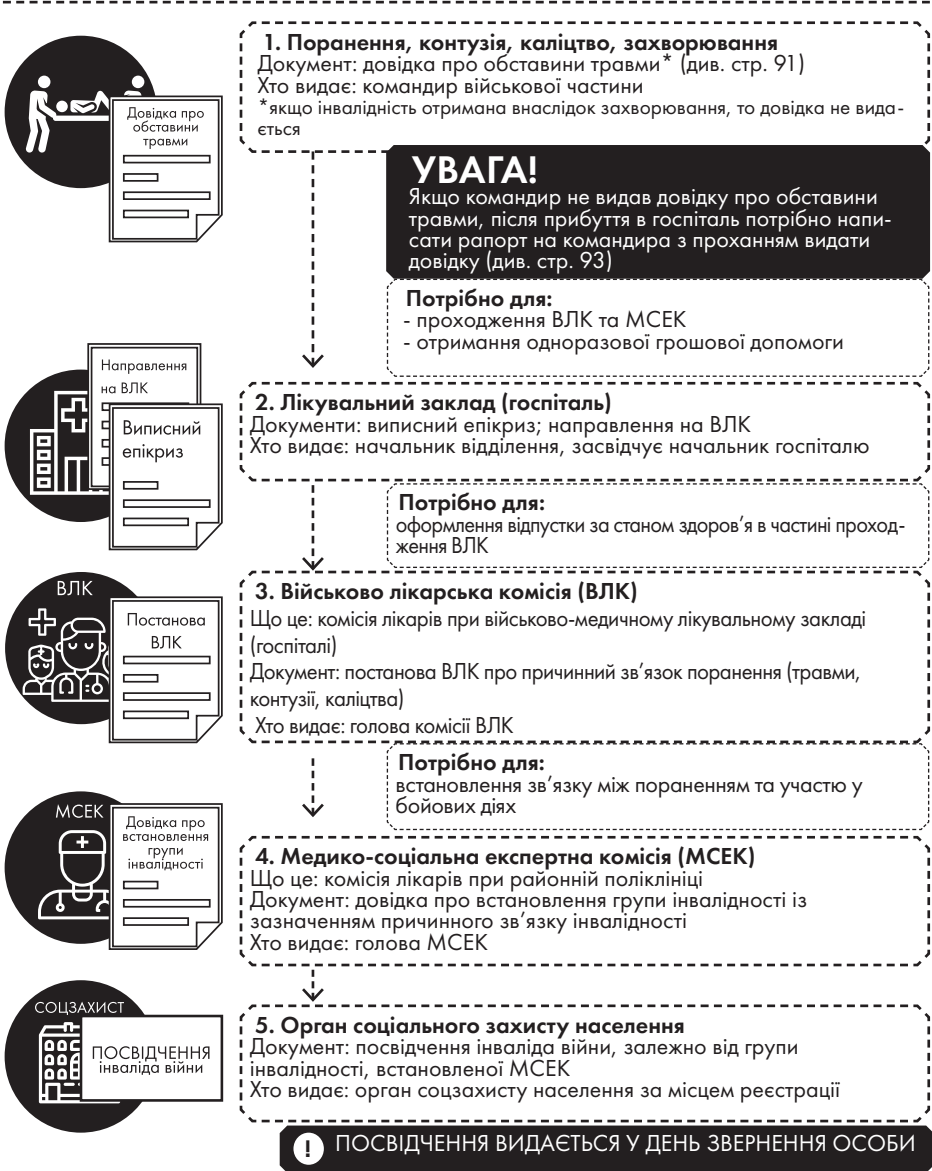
Довідка про обставини травми

1. Поранення, контузія, каліцтво, захворювання
Документ: довідка про обставини травми* (див. стр. 91)
Хто видає: командир військової частини
*якщо інвалідність отримана внаслідок захворювання, то довідка не видається

УВАГА!
Якщо командир не видав довідку про обставини травми, після прибуття в госпіталь потрібно написати рапорт на командира з проханням видати довідку (див. стр. 93)

Потрібно для:
- проходження ВЛК та МСЕК
- отримання одноразової грошової допомоги

Направлення на ВЛК

Виписний епікриз

2. Лікувальний заклад (госпіталь)
Документи: виписний епікриз; направлення на ВЛК
Хто видає: начальник відділення, засвідчує начальник госпіталю

Потрібно для:
оформлення відпустки за станом здоров'я в частині проходження ВЛК

ВЛК

Постанова ВЛК

3. Військово лікарська комісія (ВЛК)
Що це: комісія лікарів при військово-медичному лікувальному закладі (госпіталі)
Документ: постанова ВЛК про причинний зв'язок поранення (травми, контузії, каліцтва)
Хто видає: голова комісії ВЛК

Потрібно для:
встановлення зв'язку між пораненням та участю у бойових діях

МСЕК

Довідка про встановлення групи інвалідності

4. Медико-соціальна експертна комісія (МСЕК)
Що це: комісія лікарів при районній поліклініці
Документ: довідка про встановлення групи інвалідності із зазначенням причинного зв'язку інвалідності
Хто видає: голова МСЕК

СОЦЗАХИСТ

ПОСВІДЧЕННЯ інваліда війни

5. Орган соціального захисту населення
Документ: посвідчення інваліда війни, залежно від групи інвалідності, встановленої МСЕК
Хто видає: орган соцзахисту населення за місцем реєстрації

! ПОСВІДЧЕННЯ ВИДАЄТЬСЯ У ДЕНЬ ЗВЕРНЕННЯ ОСОБИ